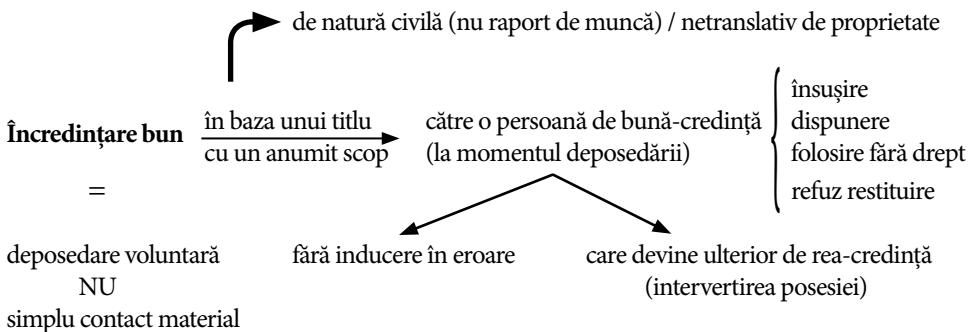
de natură civilă (nu raport de muncă) / netranslativ de proprietate

**Încredințare bun** în baza unui titlu / cu un anumit scop către o persoană de bună-credință (la momentul deposedării)

însușire
dispunere
folosire fără drept
refuz restituire

=

deposedare voluntară
NU
simplu contact material

fără inducere în eroare

care devine ulterior de rea-credință (intervertirea posesiei)